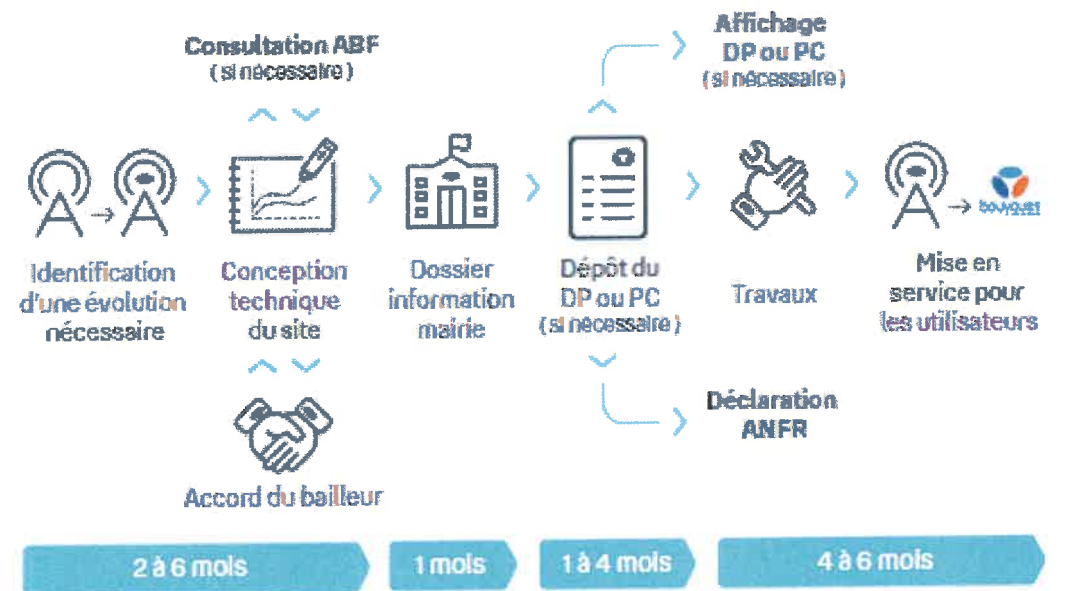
Consultation ABF
(si nécessaire)

Affichage
DP ou PC
(si nécessaire)

Identification d'une évolution nécessaire

Conception technique du site

Dossier information mairie

Dépôt du DP ou PC
(si nécessaire)

Travaux

bouygues

Mise en service pour les utilisateurs

Déclaration ANFR

Accord du bailleur

2 à 6 mois

1 mois

1 à 4 mois

4 à 6 mois